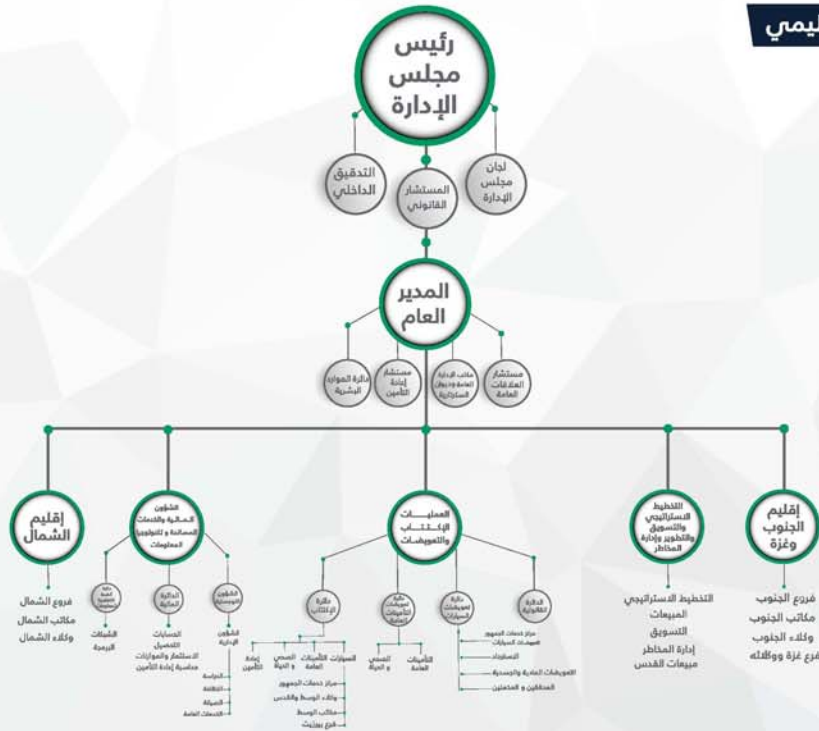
يمي

رئيس مجلس الإدارة

لجان مجلس الإدارة

المستشار القانوني

التدقيق الداخلي

المدير العام

مستشار العلاقات العامة

مكتب الإدارة العامة وحدة الاستراتيجية

مستشار إعادة التأمين

دائرة الموارد البشرية

إقليم الجنوب وغزة

فروع الجنوب
مكاتب الجنوب
وكلاء الجنوب
فرع غزة ووكلائه

التخطيط الاستراتيجي والتسويق والتطوير وإدارة المخاطر

التخطيط الاستراتيجي
المبيعات
التسويق
إدارة المخاطر
مبيعات القدس

العمليات الإكتتاب والتعويضات

الدائرة القانونية

دائرة تعويضات السيارات

مركز خدمات الجمهور تعويضات السيارات
التسويات
التعويضات المادية والجسدية
المحققين و المخمنين

دائرة تعويضات التأمينات العامة

التأمينات العامة
الصحي و الحياة

دائرة الإكتتاب

السيارات
التأمينات العامة
الصحي و الحياة
إعادة التأمين

مركز خدمات الجمهور
وكلاء الوسط والقدس
مكاتب الوسط
فرع بيرزيت

الشؤون المالية والخدمات المساندة و تكنولوجيا المعلومات

الشؤون الإدارية

الشؤون الإدارية
الحراسة
النظافة
الصيانة
الخدمات العامة

الدائرة المالية

الحسابات
التحصيل
الاستثمار والموازنات
محاسبة إعادة التأمين

دائرة تكنولوجيا المعلومات

الشبكات
البرمجة

إقليم الشمال

فروع الشمال
مكاتب الشمال
وكلاء الشمال